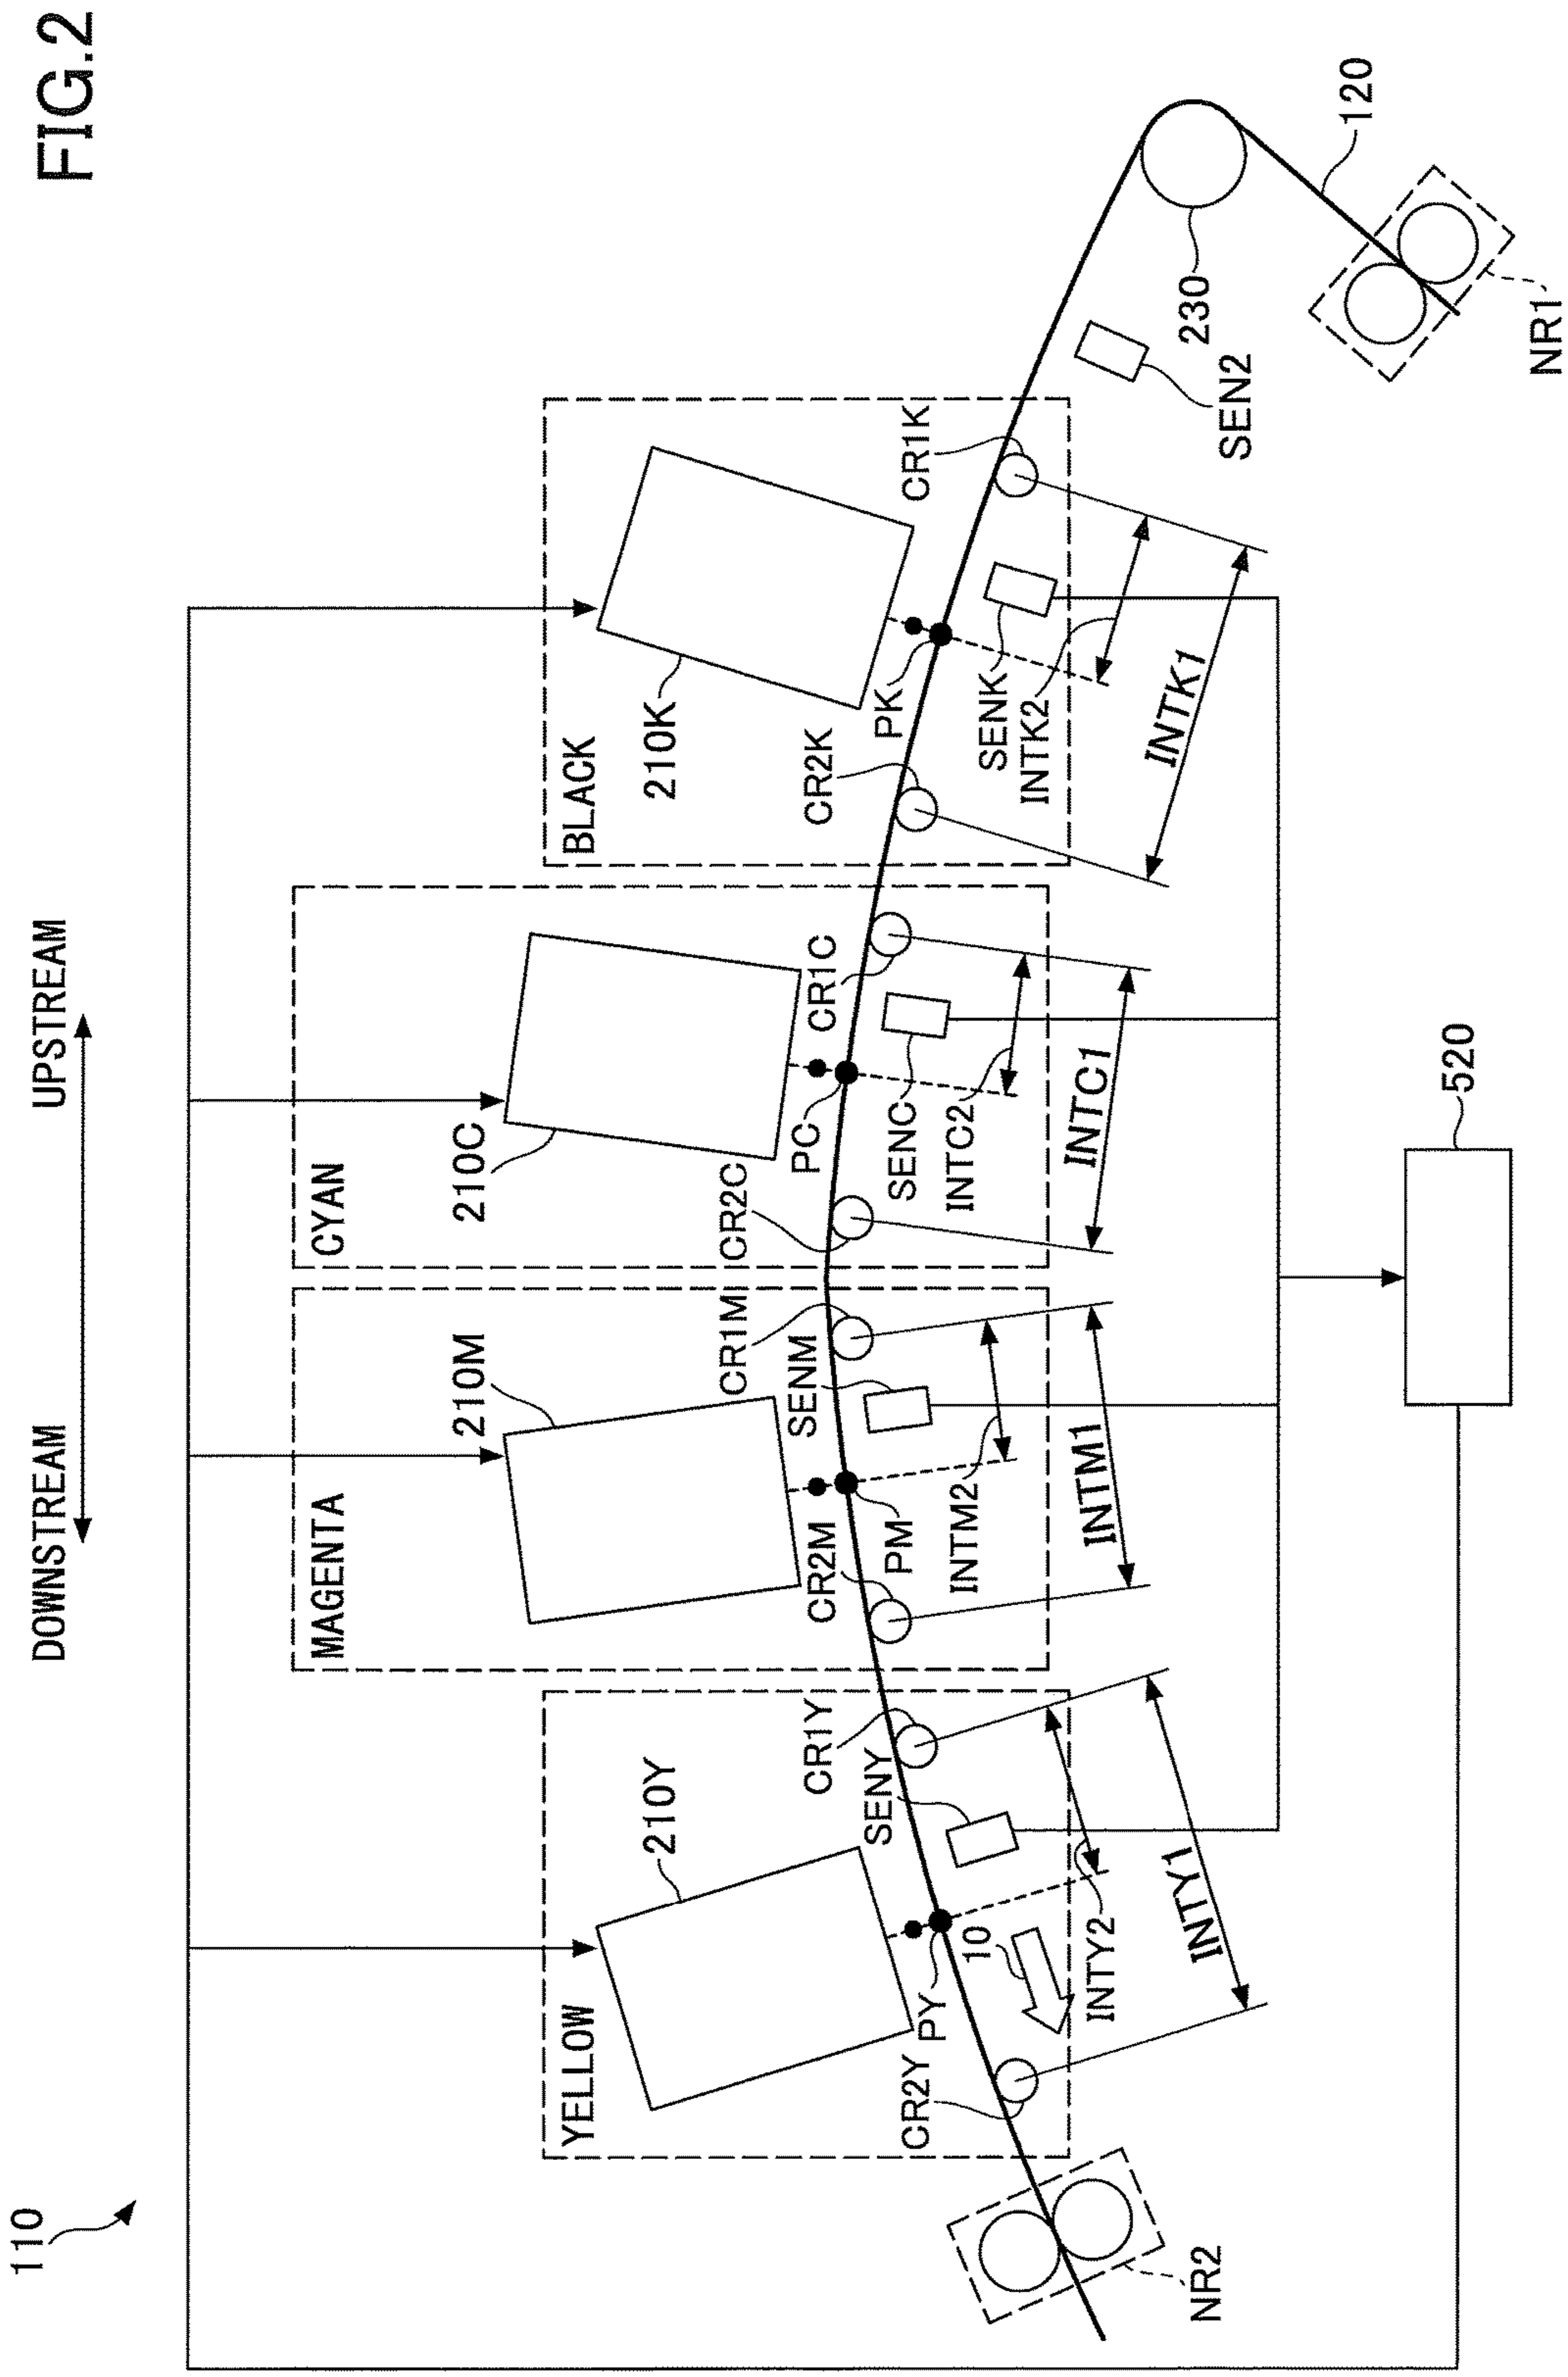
FIG.2

UPSTREAM
DOWNSTREAM

120
230
NR1
SEN2

BLACK
210K
CR1K
PK
CR2K
SENK
INTK2
INTK1

CYAN
210C
CR1C
PC
CR2C
SENC
INTC2
INTC1

520

MAGENTA
210M
CR1M
SENM
PM
CR2M
INTM2
INTM1

YELLOW
210Y
CR1Y
SENY
PY
CR2Y
10
INTY2
INTY1

110
NR2